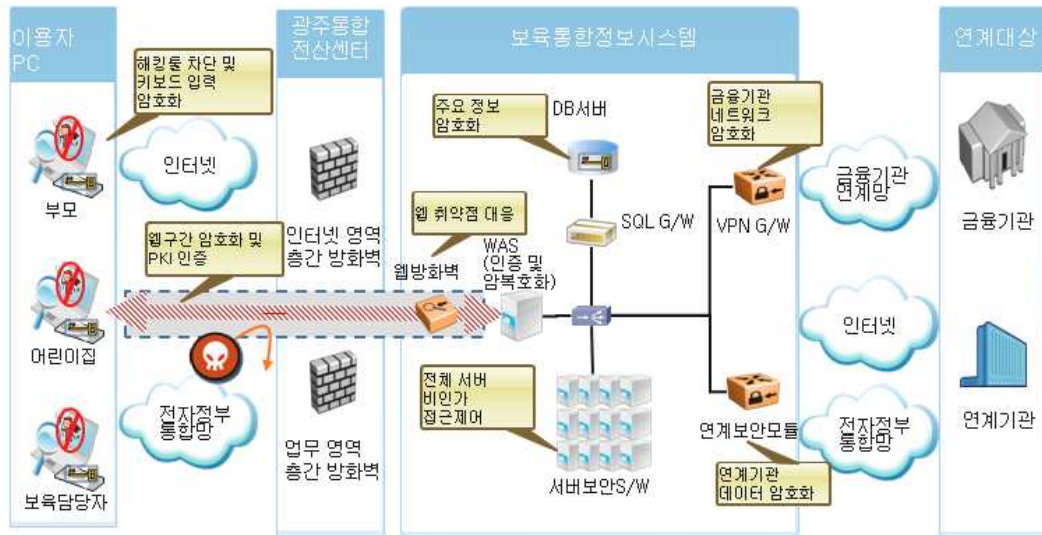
이용자 PC

해킹툴 차단 및 키보드 입력 암호화

인터넷

부모

웹구간 암호화 및 PKI 인증

어린이집

전자정부 통합망

보육담당자

광주통합 전산센터

인터넷 영역 층간 방화벽

업무 영역 층간 방화벽

보육통합정보시스템

주요 정보 암호화

DB서버

SQL G/W

웹 취약점 대응

웹방화벽

WAS (인증 및 암복호화)

전체 서버 비인가 접근제어

서버보안S/W

금융기관 네트워크 암호화

VPN G/W

연계보안모듈

연계기관 데이터 암호화

금융기관 연계망

인터넷

전자정부 통합망

연계대상

금융기관

연계기관